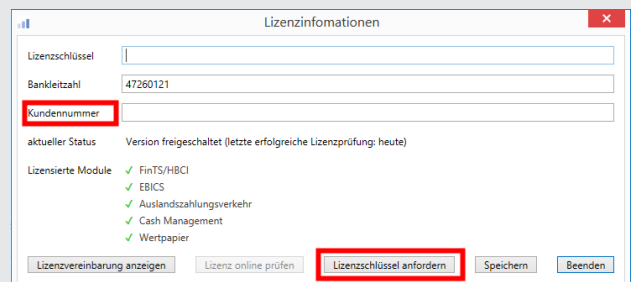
Lizenzinfomationen

Lizenzschlüssel

Bankleitzahl 47260121

Kundennummer

aktueller Status Version freigeschaltet (letzte erfolgreiche Lizenzprüfung: heute)

Lizensierte Module ✓ FinTS/HBCI
✓ EBICS
✓ Auslandszahlungsverkehr
✓ Cash Management
✓ Wertpapier

Lizenzvereinbarung anzeigen | Lizenz online prüfen | Lizenzschlüssel anfordern | Speichern | Beenden